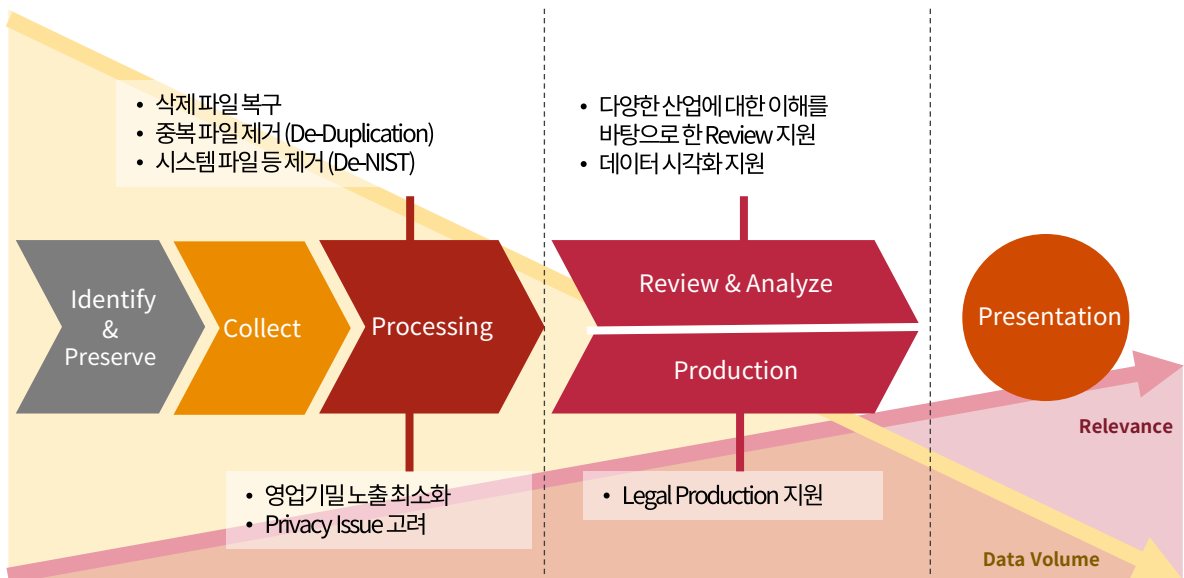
• 삭제 파일 복구
• 중복 파일 제거 (De-Duplication)
• 시스템 파일 등 제거 (De-NIST)

• 다양한 산업에 대한 이해를 바탕으로 한 Review 지원
• 데이터 시각화 지원

Identify & Preserve

Collect

Processing

Review & Analyze

Production

Presentation

Relevance

• 영업기밀 노출 최소화
• Privacy Issue 고려

• Legal Production 지원

Data Volume